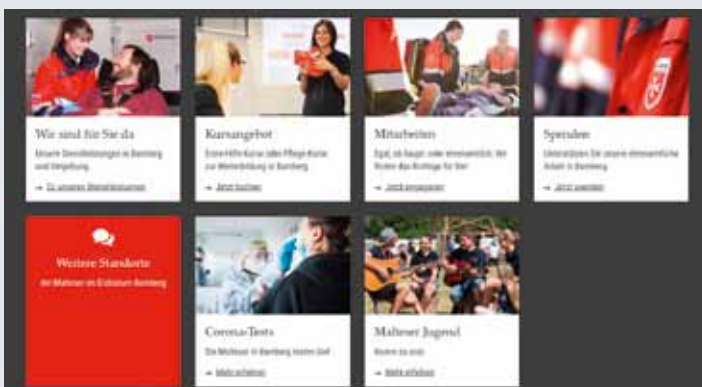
Wir sind für Sie da

Unsere Dienstleistungen in Bamberg und Umgebung

→ Zu unseren Dienstleistungen

Kursangebot

Erste-Hilfe-Kurse oder Pflege-Kurse zur Weiterbildung in Bamberg

→ Jetzt buchen

Mitarbeiten

Egal, ob haupt- oder ehrenamtlich: bei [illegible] das Richtige für Sie!

→ Jetzt engagieren

Spenden

Unterstützen Sie unsere ehrenamtliche Arbeit in Bamberg

→ Jetzt spenden

Weitere Standorte

der Malteser im Erzbistum Bamberg

Corona-Tests

Die Malteser in Bamberg testen Sie!

→ Mehr erfahren

Malteser Jugend

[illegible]

→ Mehr erfahren